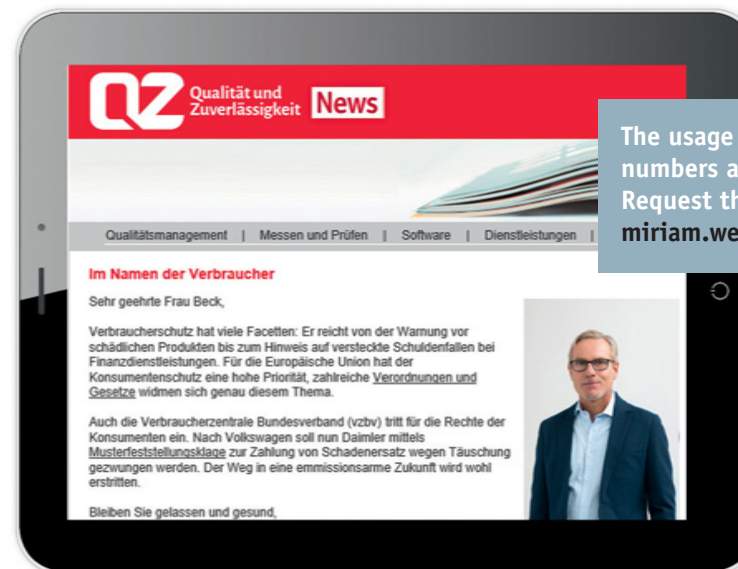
QZ Qualität und Zuverlässigkeit News

The usage
numbers a
Request th
miriam.we

Qualitätsmanagement | Messen und Prüfen | Software | Dienstleistungen |

Im Namen der Verbraucher

Sehr geehrte Frau Beck,

Verbraucherschutz hat viele Facetten: Er reicht von der Warnung vor schädlichen Produkten bis zum Hinweis auf versteckte Schuldenfallen bei Finanzdienstleistungen. Für die Europäische Union hat der Konsumentenschutz eine hohe Priorität, zahlreiche Verordnungen und Gesetze widmen sich genau diesem Thema.

Auch die Verbraucherzentrale Bundesverband (vzbv) tritt für die Rechte der Konsumenten ein. Nach Volkswagen soll nun Daimler mittels Musterfeststellungsklage zur Zahlung von Schadenersatz wegen Täuschung gezwungen werden. Der Weg in eine emmissionsarme Zukunft wird wohl erstritten.

Bleiben Sie gelassen und gesund,